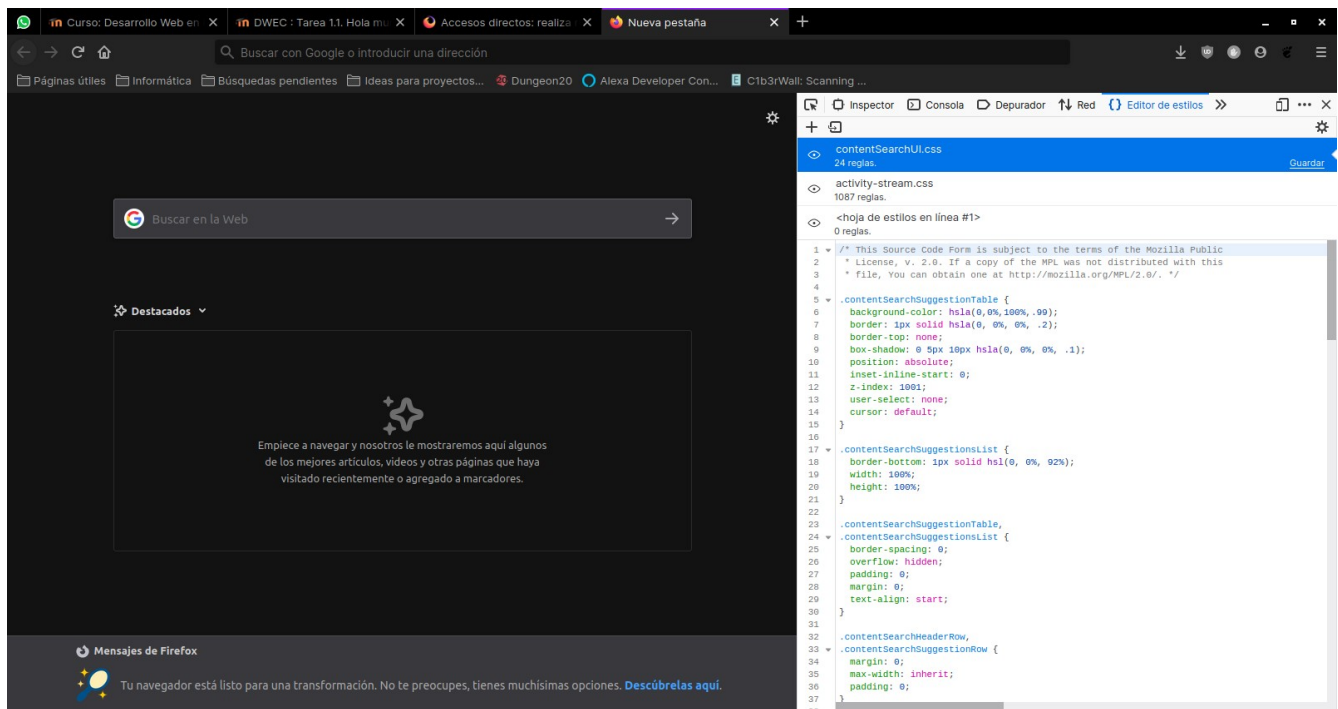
Curso: Desarrollo Web en
DWEC : Tarea 1.1. Hola mu
Accesos directos: realiza
Nueva pestaña

Buscar con Google o introducir una dirección

Páginas útiles
Informática
Búsquedas pendientes
Ideas para proyectos...
Dungeon20
Alexa Developer Con...
C1b3rWall: Scanning ...

Buscar en la Web

Destacados

Empiece a navegar y nosotros le mostraremos aquí algunos de los mejores artículos, videos y otras páginas que haya visitado recientemente o agregado a marcadores.

Mensajes de Firefox

Tu navegador está listo para una transformación. No te preocupes, tienes muchísimas opciones. Descúbrelas aquí.

Inspector
Consola
Depurador
Red
Editor de estilos

contentSearchUI.css
24 reglas.
Guardar

activity-stream.css
1087 reglas.

<hoja de estilos en línea #1>
0 reglas.

1 /* This Source Code Form is subject to the terms of the Mozilla Public
2 * License, v. 2.0. If a copy of the MPL was not distributed with this
3 * file, You can obtain one at http://mozilla.org/MPL/2.0/. */
4
5 .contentSearchSuggestionTable {
6 background-color: hsla(0,0%,100%,.99);
7 border: 1px solid hsla(0, 0%, 0%, .2);
8 border-top: none;
9 box-shadow: 0 5px 10px hsla(0, 0%, 0%, .1);
10 position: absolute;
11 inset-inline-start: 0;
12 z-index: 1001;
13 user-select: none;
14 cursor: default;
15 }
16
17 .contentSearchSuggestionsList {
18 border-bottom: 1px solid hsl(0, 0%, 92%);
19 width: 100%;
20 height: 100%;
21 }
22
23 .contentSearchSuggestionTable,
24 .contentSearchSuggestionsList {
25 border-spacing: 0;
26 overflow: hidden;
27 padding: 0;
28 margin: 0;
29 text-align: start;
30 }
31
32 .contentSearchHeaderRow,
33 .contentSearchSuggestionRow {
34 margin: 0;
35 max-width: inherit;
36 padding: 0;
37 }